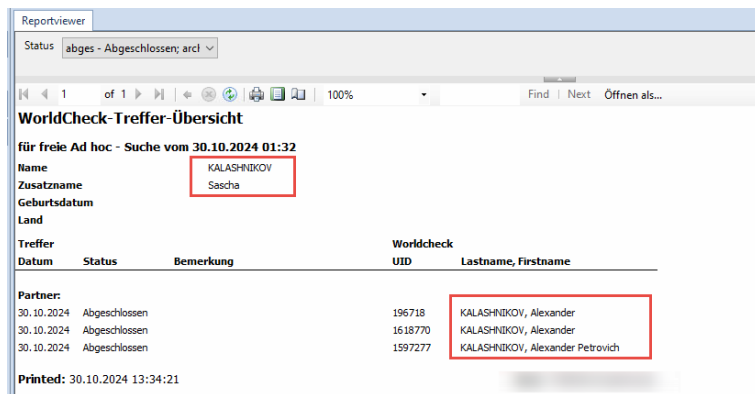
Reportviewer

Status abges - Abgeschlossen; arcl

1 of 1 100% Find | Next Öffnen als...

WorldCheck-Treffer-Übersicht

für freie Ad hoc - Suche vom 30.10.2024 01:32

Name KALASHNIKOV
Zusatzname Sascha
Geburtsdatum
Land

| Treffer | | | Worldcheck | |
|---|---|---|---|---|
| Datum | Status | Bemerkung | UID | Lastname, Firstname |

Partner:

| | | | | |
|---|---|---|---|---|
| 30.10.2024 | Abgeschlossen | | 196718 | KALASHNIKOV, Alexander |
| 30.10.2024 | Abgeschlossen | | 1618770 | KALASHNIKOV, Alexander |
| 30.10.2024 | Abgeschlossen | | 1597277 | KALASHNIKOV, Alexander Petrovich |

Printed: 30.10.2024 13:34:21